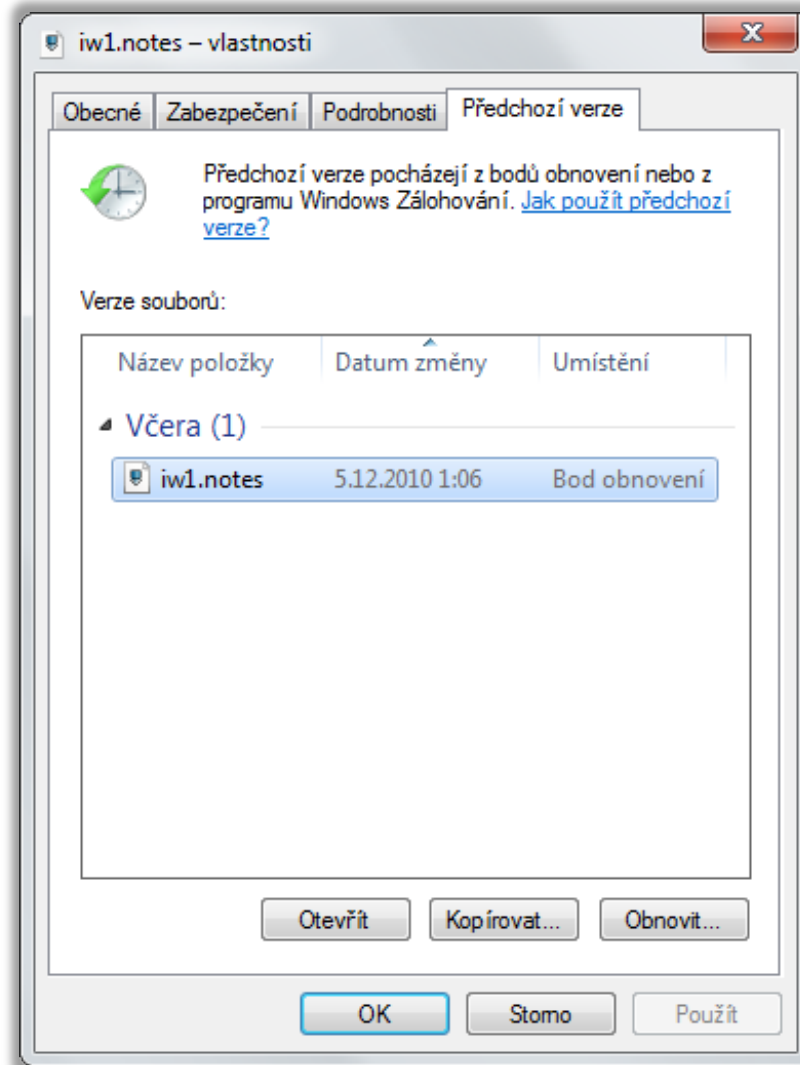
iw1.notes – vlastnosti

Obecné | Zabezpečení | Podrobnosti | Předchozí verze

Předchozí verze pocházejí z bodů obnovení nebo z programu Windows Zálohování. Jak použít předchozí verze?

Verze souborů:

| Název položky | Datum změny | Umístění |
|---|---|---|
| Včera (1) | | |
| iw1.notes | 5.12.2010 1:06 | Bod obnovení |

Otevřít | Kopírovat... | Obnovit...

OK | Storno | Použít